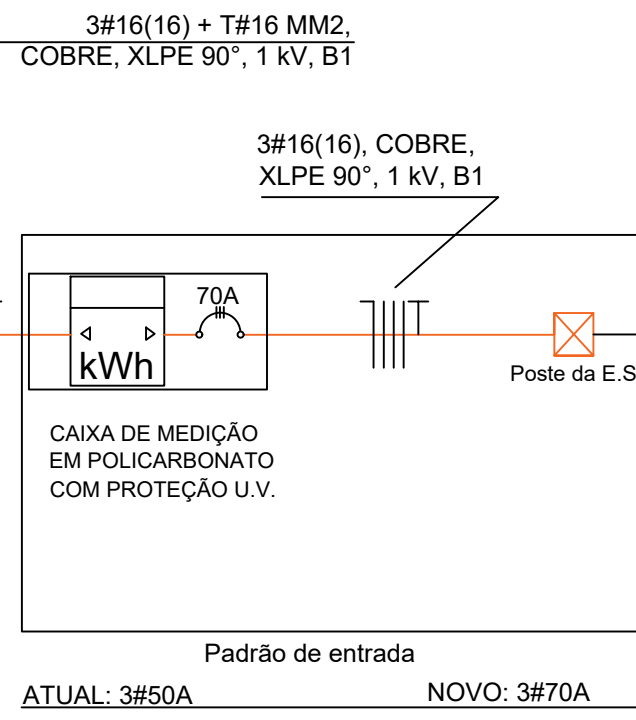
3#16(16) + T#16 MM2,
COBRE, XLPE 90°, 1 kV, B1

3#16(16), COBRE,
XLPE 90°, 1 kV, B1

kWh

70A

Poste da E.S

CAIXA DE MEDIÇÃO
EM POLICARBONATO
COM PROTEÇÃO U.V.

Padrão de entrada

ATUAL: 3#50A

NOVO: 3#70A